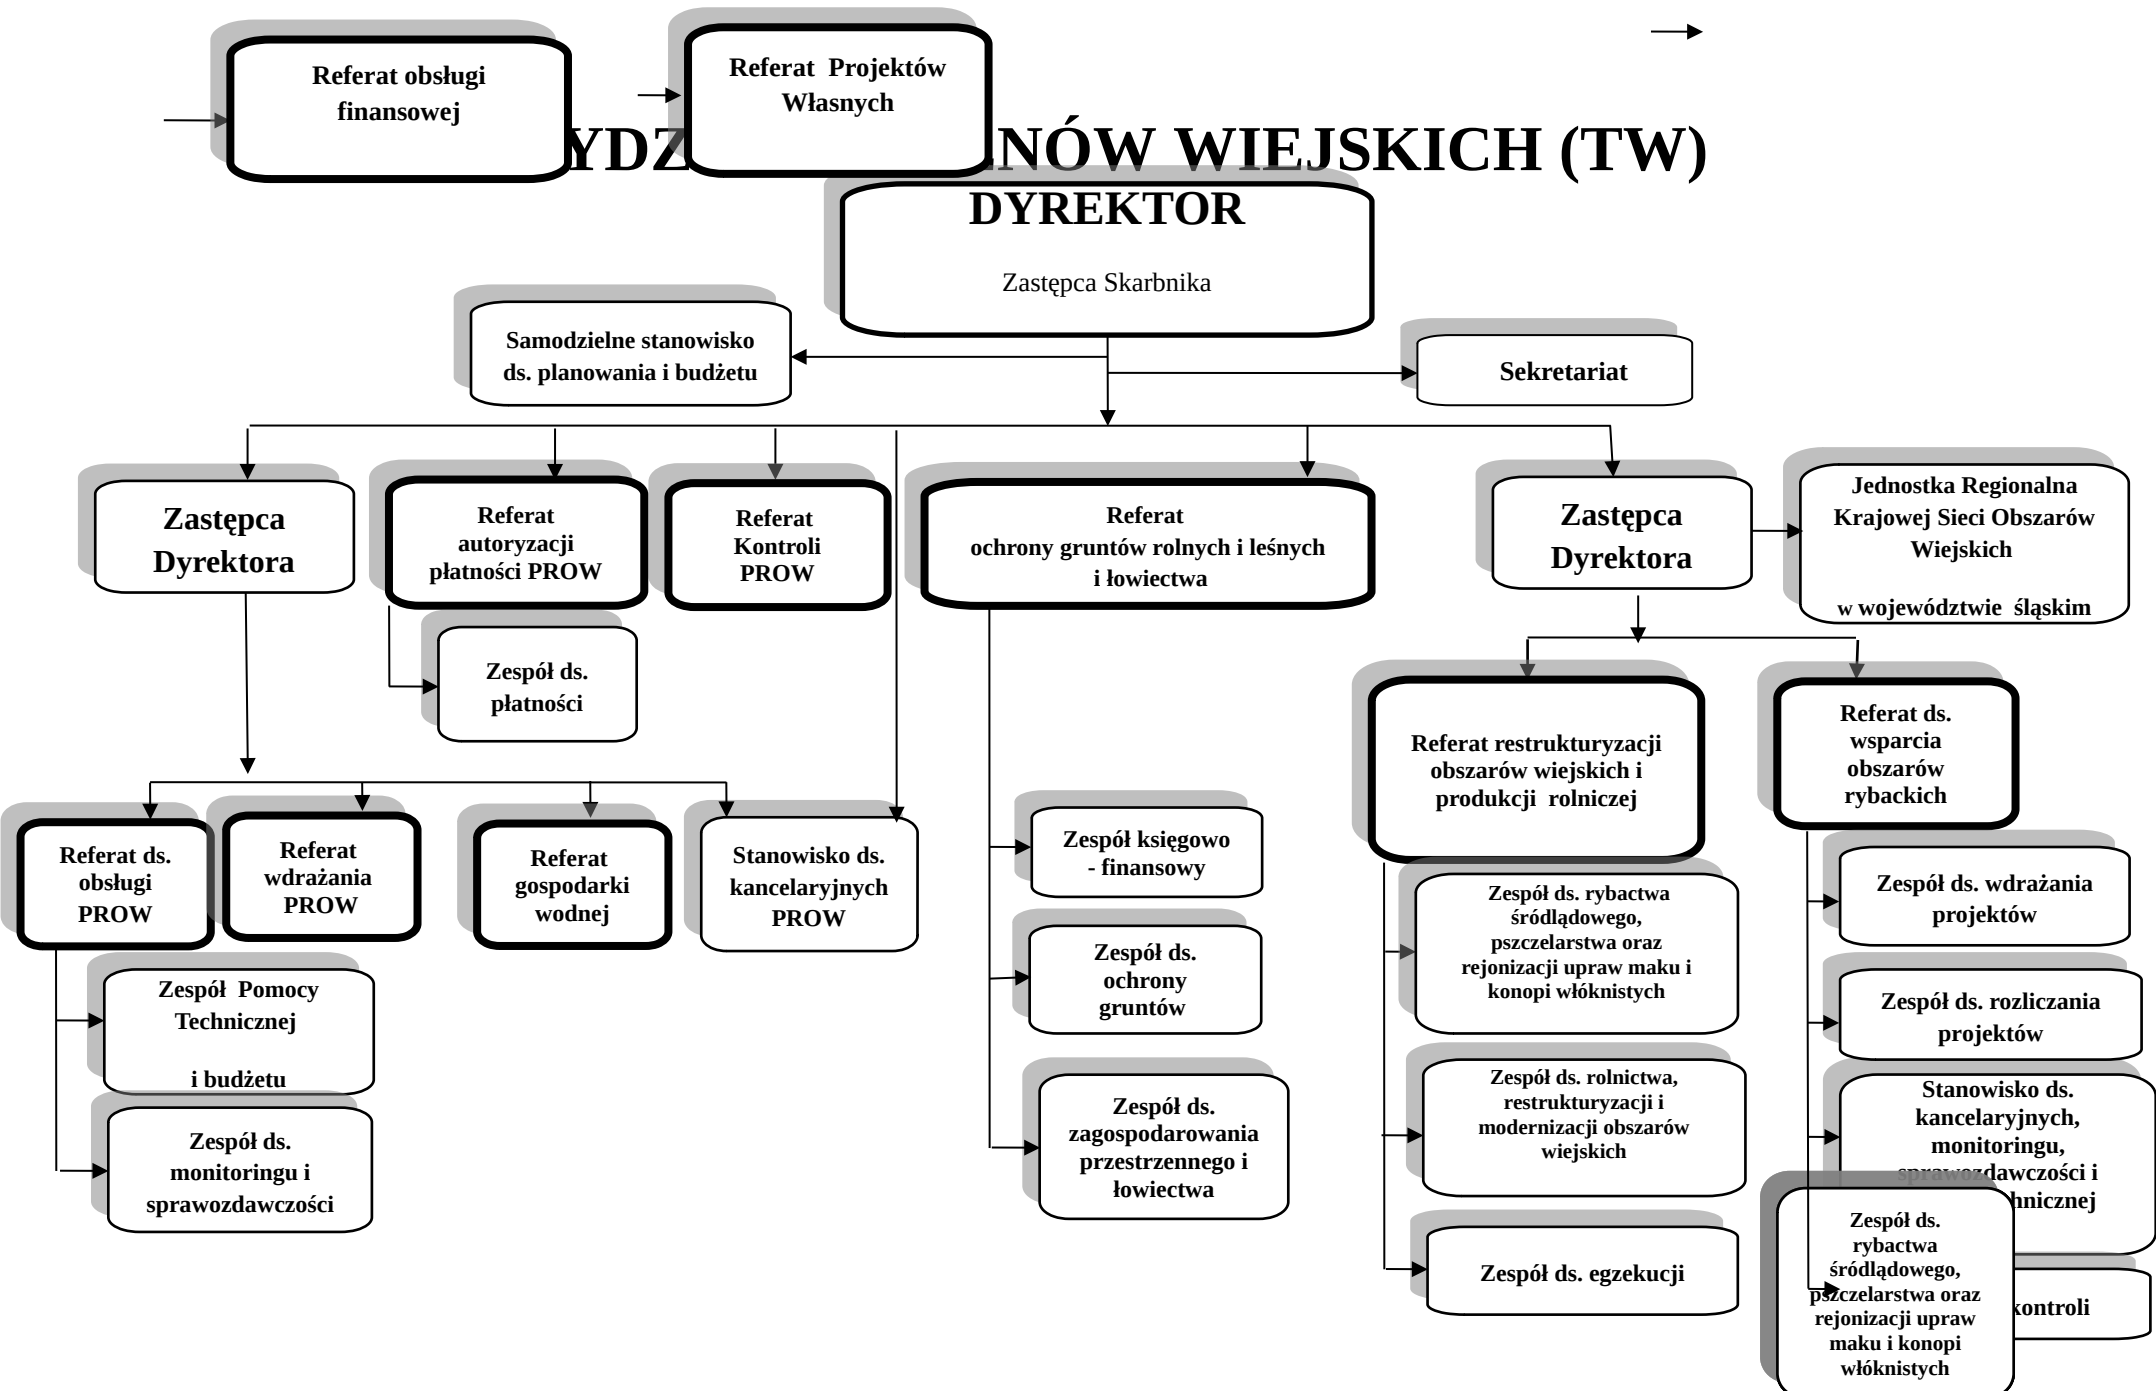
Referat obsługi finansowej

Referat Projektów Własnych

YDZ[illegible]NÓW WIEJSKICH (TW)

DYREKTOR

Zastępca Skarbnika

Samodzielne stanowisko ds. planowania i budżetu

Sekretariat

Zastępca Dyrektora

Referat autoryzacji płatności PROW

Referat Kontroli PROW

Referat ochrony gruntów rolnych i leśnych i łowiectwa

Zastępca Dyrektora

Jednostka Regionalna Krajowej Sieci Obszarów Wiejskich

w województwie śląskim

Zespół ds. płatności

Referat restrukturyzacji obszarów wiejskich i produkcji rolniczej

Referat ds. wsparcia obszarów rybackich

Referat ds. obsługi PROW

Referat wdrażania PROW

Referat gospodarki wodnej

Stanowisko ds. kancelaryjnych PROW

Zespół księgowo - finansowy

Zespół ds. wdrażania projektów

Zespół ds. rybactwa śródlądowego, pszczelarstwa oraz rejonizacji upraw maku i konopi włóknistych

Zespół ds. ochrony gruntów

Zespół ds. rozliczania projektów

Zespół Pomocy Technicznej

i budżetu

Zespół ds. rolnictwa, restrukturyzacji i modernizacji obszarów wiejskich

Stanowisko ds. kancelaryjnych, monitoringu, sprawozdawczości i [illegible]nicznej

Zespół ds. monitoringu i sprawozdawczości

Zespół ds. zagospodarowania przestrzennego i łowiectwa

Zespół ds. egzekucji

Zespół ds. rybactwa śródlądowego, pszczelarstwa oraz rejonizacji upraw maku i konopi włóknistych

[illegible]kontroli